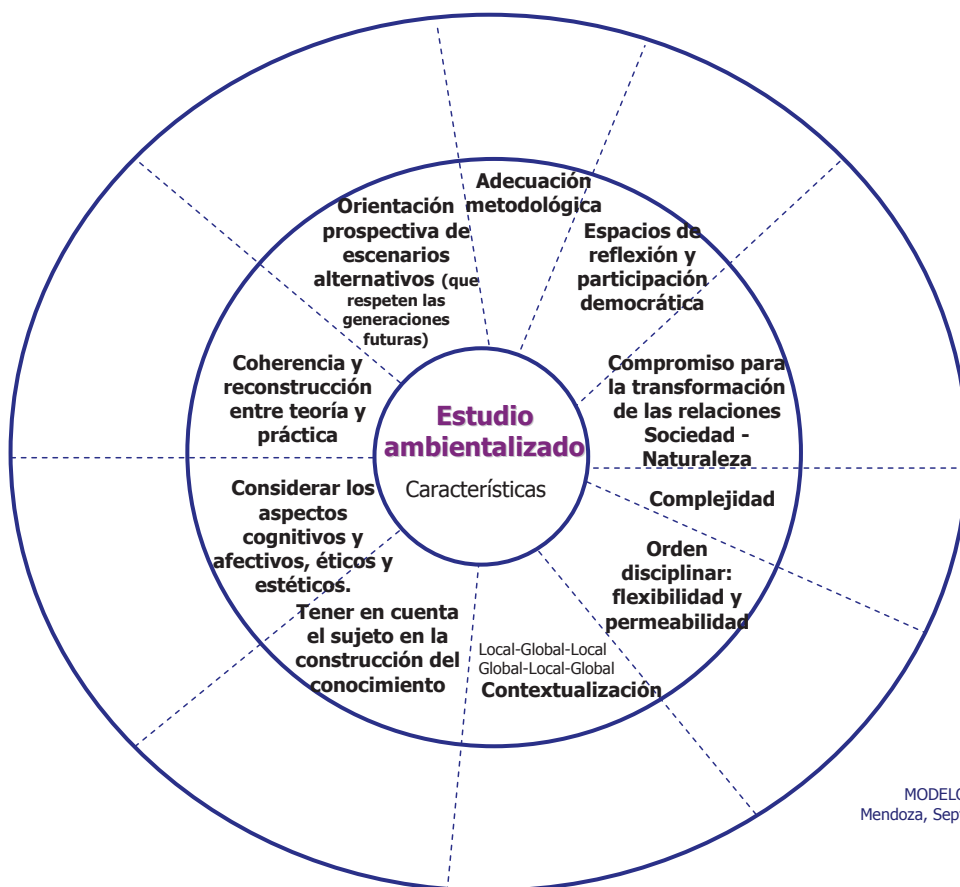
Estudio ambientalizado

Características

Adecuación metodológica

Espacios de reflexión y participación democrática

Compromiso para la transformación de las relaciones Sociedad - Naturaleza

Complejidad

Orden disciplinar: flexibilidad y permeabilidad

Local-Global-Local
Global-Local-Global
Contextualización

Tener en cuenta el sujeto en la construcción del conocimiento

Considerar los aspectos cognitivos y afectivos, éticos y estéticos.

Coherencia y reconstrucción entre teoría y práctica

Orientación prospectiva de escenarios alternativos (que respeten las generaciones futuras)

MODELO
Mendoza, Sept